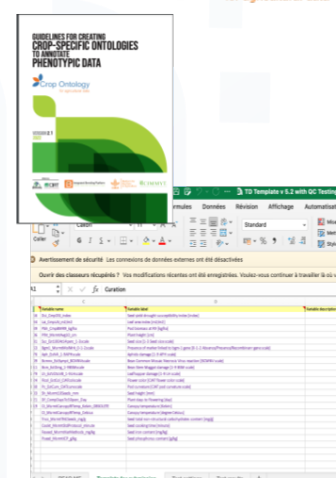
GUIDELINES FOR CREATING
CROP-SPECIFIC ONTOLOGIES
TO ANNOTATE
PHENOTYPIC DATA

Crop Ontology
for Agricultural Data

VERSION 1
2022

TD Template v 5.2 with QC Testing

rmules Données Révision Affichage Automatisat

Calibri

Standard

Avertissement de sécurité Les connexions de données externes ont été désactivées

Ouvrir des classeurs récupérés ? Vos modifications récentes ont été enregistrées. Voulez-vous continuer à travailler là où

A1 $f_x$ Curation

| Variable name | Variable label | Variable description |
|---|---|---|